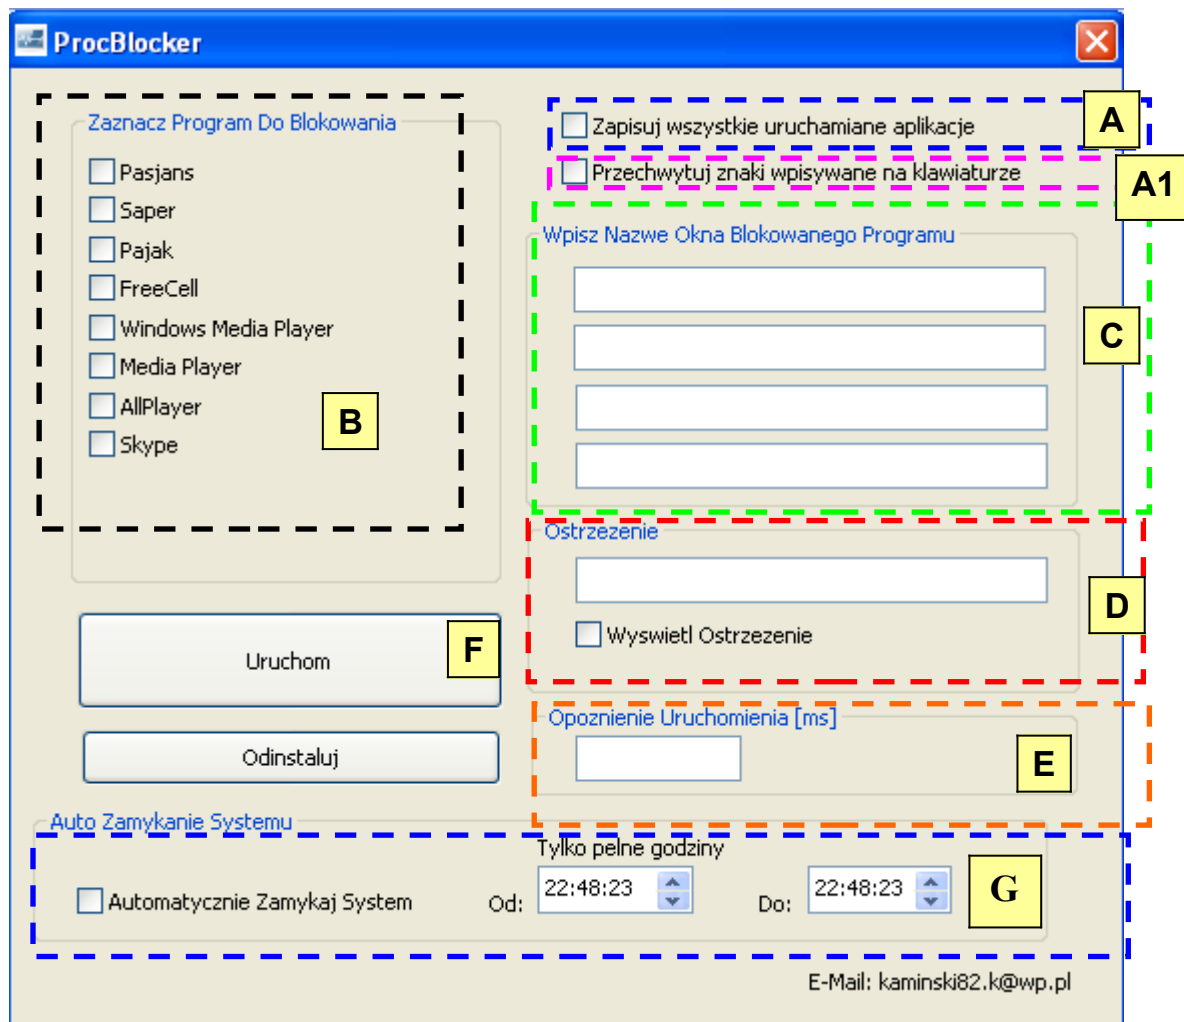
ProcBlocker

Zaznacz Program Do Blokowania
Pasjans
Saper
Pajak
FreeCell
Windows Media Player
Media Player
AllPlayer
Skype
B

Zapisuj wszystkie uruchamiane aplikacje
A
Przechwytuj znaki wpisywane na klawiaturze
A1

Wpisz Nazwe Okna Blokowanego Programu
C

Ostrzezenie
Wyswietl Ostrzezenie
D

Uruchom
F
Odinstaluj

Opoznienie Uruchomienia [ms]
E

Auto Zamykanie Systemu
Tylko pelne godziny
Automatycznie Zamykaj System
Od: 22:48:23
Do: 22:48:23
G

E-Mail: kaminski82.k@wp.pl